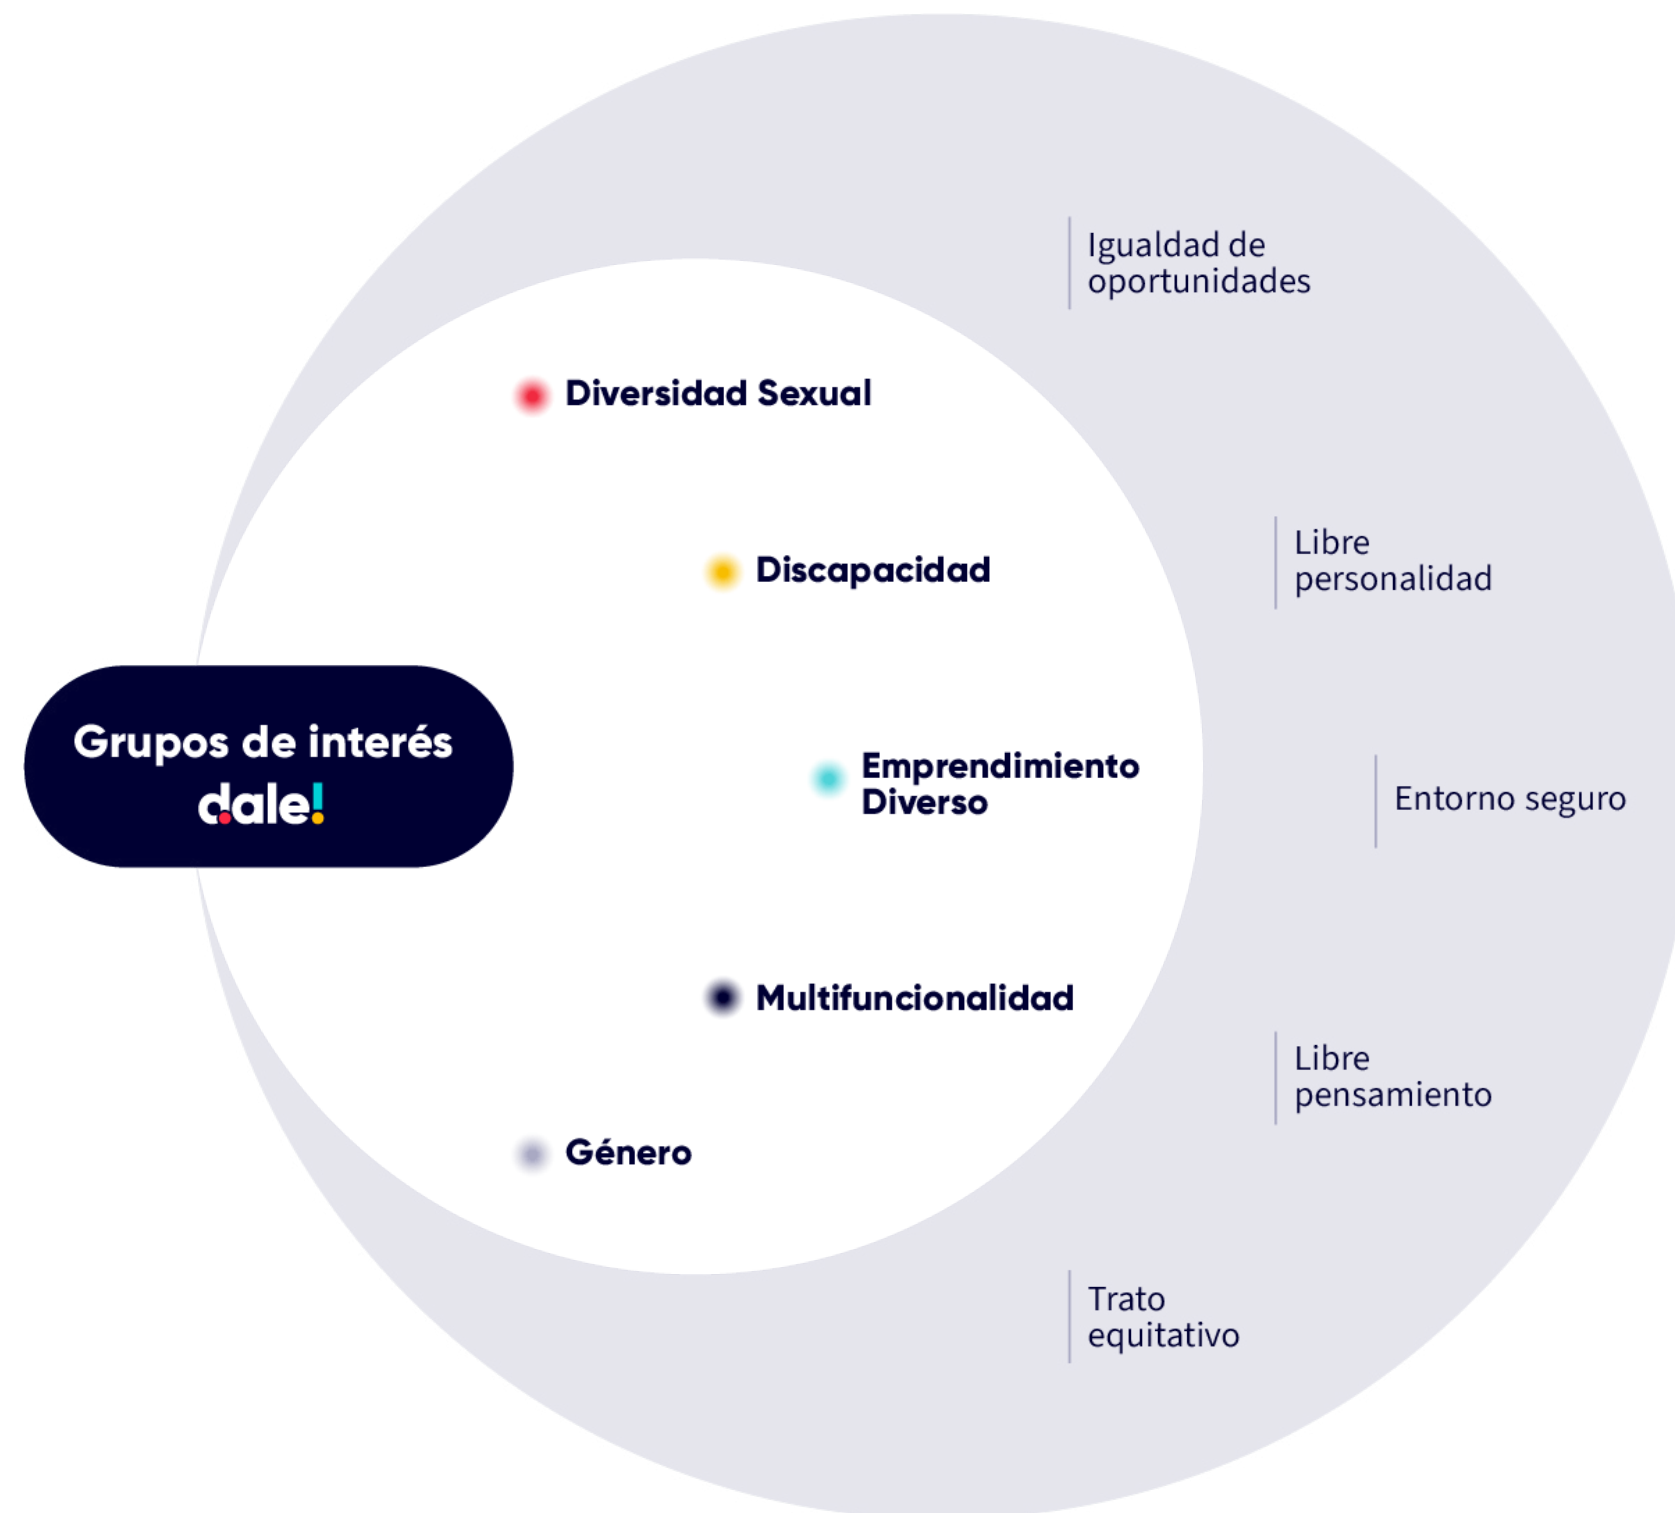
Grupos de interés
dale!

Diversidad Sexual

Discapacidad

Emprendimiento Diverso

Multifuncionalidad

Género

Igualdad de oportunidades

Libre personalidad

Entorno seguro

Libre pensamiento

Trato equitativo